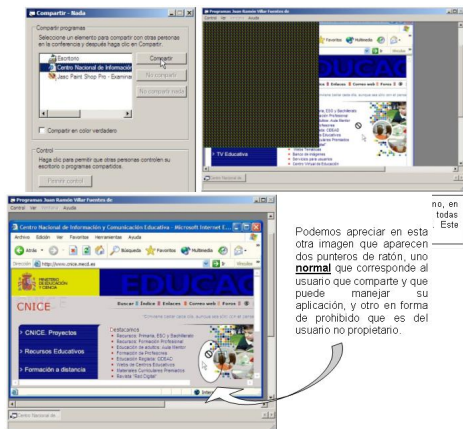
Compartir - Nada

Compartir programas

Seleccione un elemento para compartir con otras personas en la conferencia y después haga clic en Compartir.

Escritorio
Centro Nacional de Informació
Jasc Paint Shop Pro - Examina

Compartir
No compartir
No compartir nada

Compartir en color verdadero

Control

Haga clic para permitir que otras personas controlen su escritorio o programas compartidos.

Permitir control

Programas Juan Ramón Villar Fuentes de
Control Ver Ayuda

Favoritos Multimedia

EDUCAC

Buscar Índice Enlaces Correo web Foros

TV Educativa

Centro Nacional de

no, en todas Este

Programas Juan Ramón Villar Fuentes de
Control Ver Ayuda

Centro Nacional de Información y Comunicación Educativa - Microsoft Internet E...
Archivo Edición Ver Favoritos Herramientas Ayuda
Atrás Búsqueda Favoritos Multimedia
Dirección http://www.cnice.mecd.es Ir

MINISTERIO DE EDUCACIÓN Y CIENCIA

EDUCAC

CNICE
Buscar Índice Enlaces Correo web Foros

CNICE. Proyectos
Recursos Educativos
Formación a distancia

Destacamos
Secundaria, ESO y Bachillerato
Formación Profesional
Educación Adultos: Aula Mentor
Formación de Profesores
Educación Especial: CEDAC
Materiales Curriculares Premiados
Revista "Red Digital"

Internet

Centro Nacional de

Podemos apreciar en esta otra imagen que aparecen dos punteros de ratón, uno **normal** que corresponde al usuario que comparte y que puede manejar su aplicación, y otro en forma de prohibido que es del usuario no propietario.